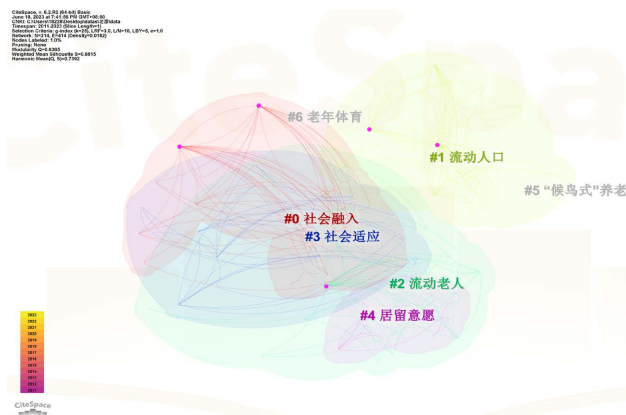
CiteSpace, v. 6.2.R2 (64-bit) Basic
June 16, 2023 at 7:41:55 PM GMT+08:00
CNKI: C:\Users\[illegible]\Desktop\data\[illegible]\data
Timespan: 2011-2023 (Slice Length=1)
Selection Criteria: g-index (k=25), LRF=3.0, L/N=10, LBY=5, e=1.0
Network: N=214, E=414 (Density=0.0182)
Nodes Labeled: 1.0%
Pruning: None
Modularity Q=0.6365
Weighted Mean Silhouette S=0.8815
Harmonic Mean(Q, S)=0.7392

#6 老年体育
#1 流动人口
#5 "候鸟式"养老
#0 社会融入
#3 社会适应
#2 流动老人
#4 居留意愿

2023
2022
2021
2020
2019
2018
2017
2016
2015
2014
2013
2012
2011

CiteSpace